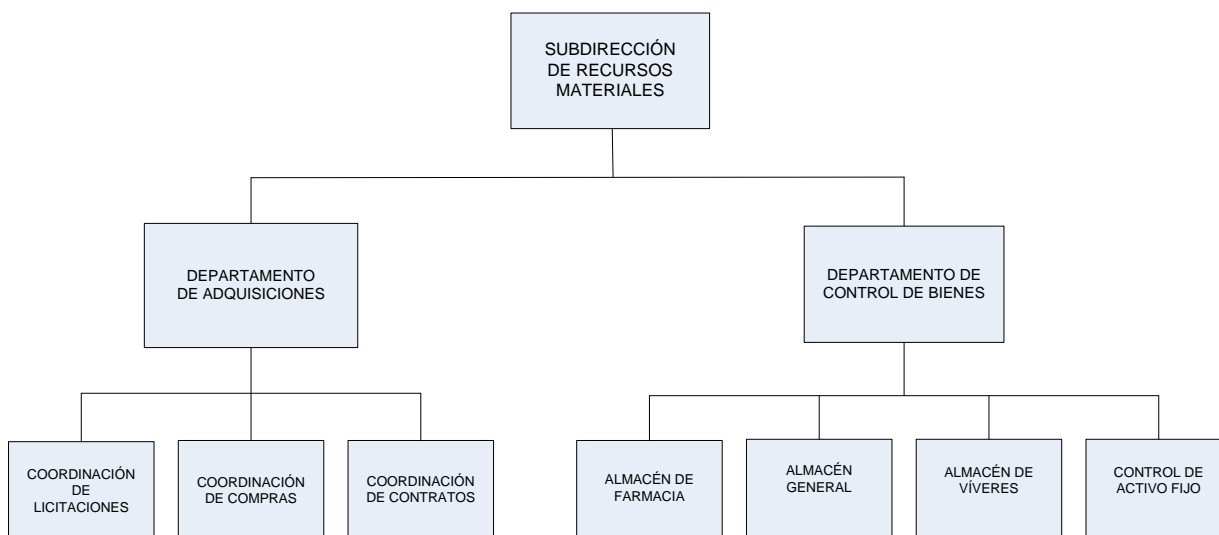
SUBDIRECCIÓN DE RECURSOS MATERIALES

DEPARTAMENTO DE ADQUISICIONES

DEPARTAMENTO DE CONTROL DE BIENES

COORDINACIÓN DE LICITACIONES

COORDINACIÓN DE COMPRAS

COORDINACIÓN DE CONTRATOS

ALMACÉN DE FARMACIA

ALMACÉN GENERAL

ALMACÉN DE VÍVERES

CONTROL DE ACTIVO FIJO